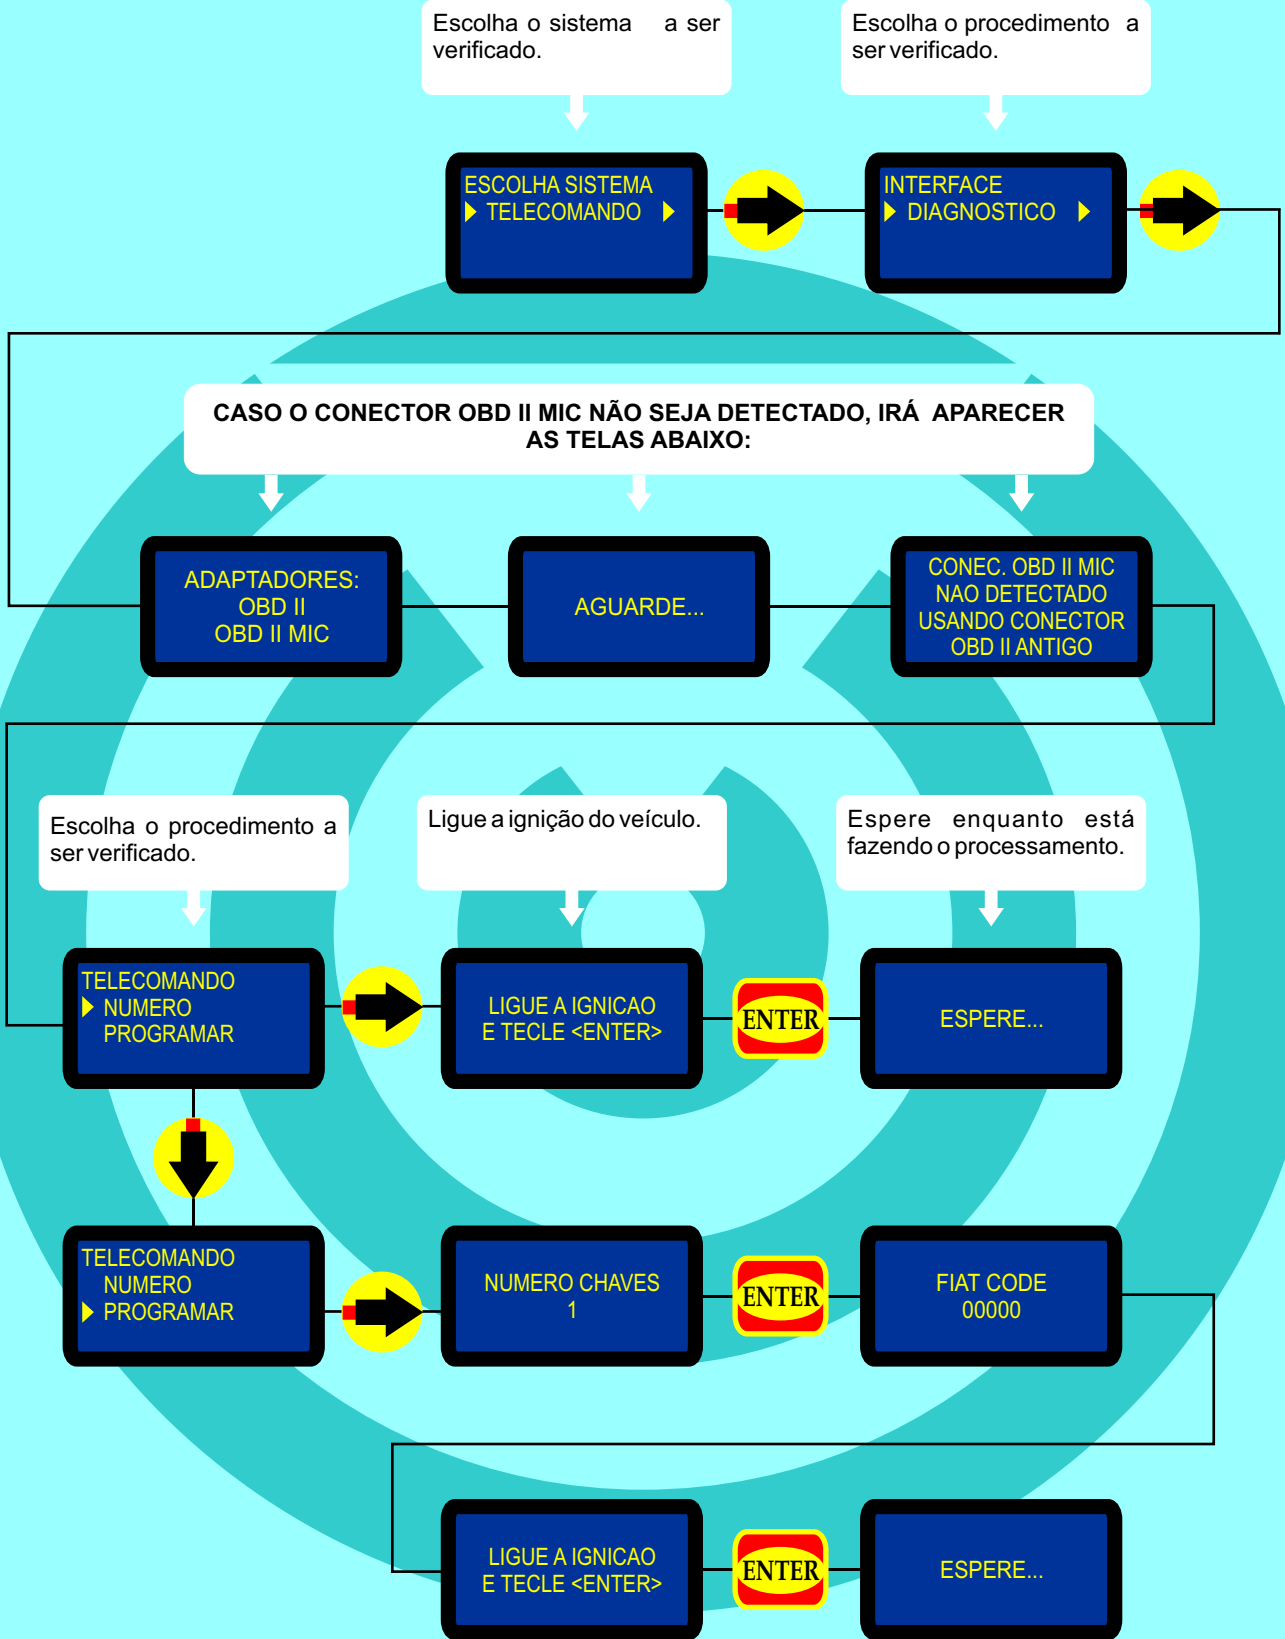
Escolha o sistema a ser verificado.

Escolha o procedimento a ser verificado.

ESCOLHA SISTEMA
TELECOMANDO

INTERFACE
DIAGNOSTICO

CASO O CONECTOR OBD II MIC NÃO SEJA DETECTADO, IRÁ APARECER AS TELAS ABAIXO:

ADAPTADORES:
OBD II
OBD II MIC

AGUARDE...

CONEC. OBD II MIC
NAO DETECTADO
USANDO CONECTOR
OBD II ANTIGO

Escolha o procedimento a ser verificado.

Ligue a ignição do veículo.

Espere enquanto está fazendo o processamento.

TELECOMANDO
NUMERO
PROGRAMAR

LIGUE A IGNICAO
E TECLE <ENTER>

ENTER

ESPERE...

TELECOMANDO
NUMERO
PROGRAMAR

NUMERO CHAVES
1

ENTER

FIAT CODE
00000

LIGUE A IGNICAO
E TECLE <ENTER>

ENTER

ESPERE...